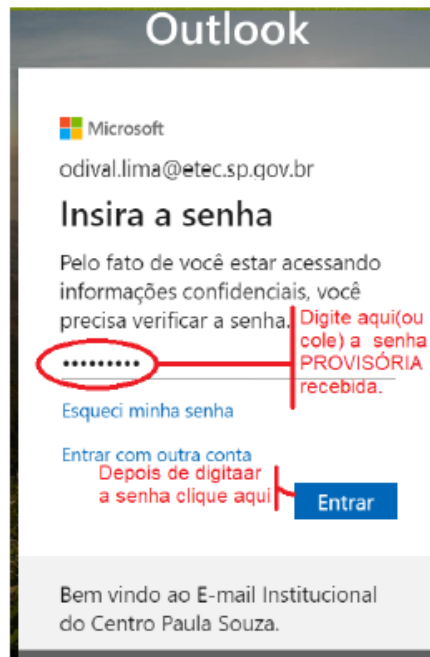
Outlook

Microsoft

odival.lima@etec.sp.gov.br

Insira a senha

Pelo fato de você estar acessando informações confidenciais, você precisa verificar a senha.

Digite aqui(ou cole) a senha PROVISÓRIA recebida.

•••••••••

Esqueci minha senha

Entrar com outra conta

Depois de digitaar a senha clique aqui

Entrar

Bem vindo ao E-mail Institucional do Centro Paula Souza.